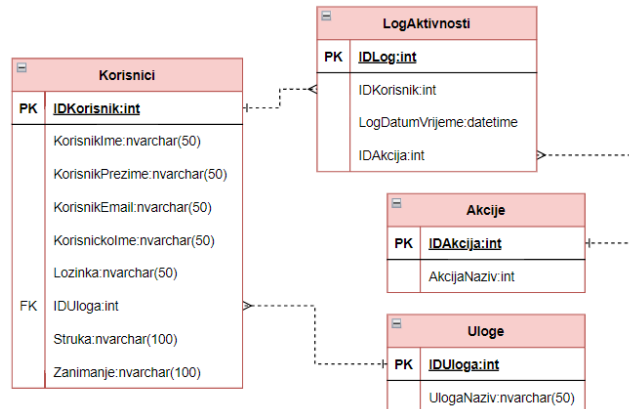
LogAktivnosti

| PK | IDLog:int |
|---|---|
| | IDKorisnik:int |
| | LogDatumVrijeme:datetime |
| | IDAkcija:int |

Korisnici

| PK | IDKorisnik:int |
|---|---|
| | KorisnikIme:nvarchar(50) |
| | KorisnikPrezime:nvarchar(50) |
| | KorisnikEmail:nvarchar(50) |
| | KorisnickoIme:nvarchar(50) |
| | Lozinka:nvarchar(50) |
| FK | IDUloga:int |
| | Struka:nvarchar(100) |
| | Zanimanje:nvarchar(100) |

Akcije

| PK | IDAkcija:int |
|---|---|
| | AkcijaNaziv:int |

Uloge

| PK | IDUloga:int |
|---|---|
| | UlogaNaziv:nvarchar(50) |